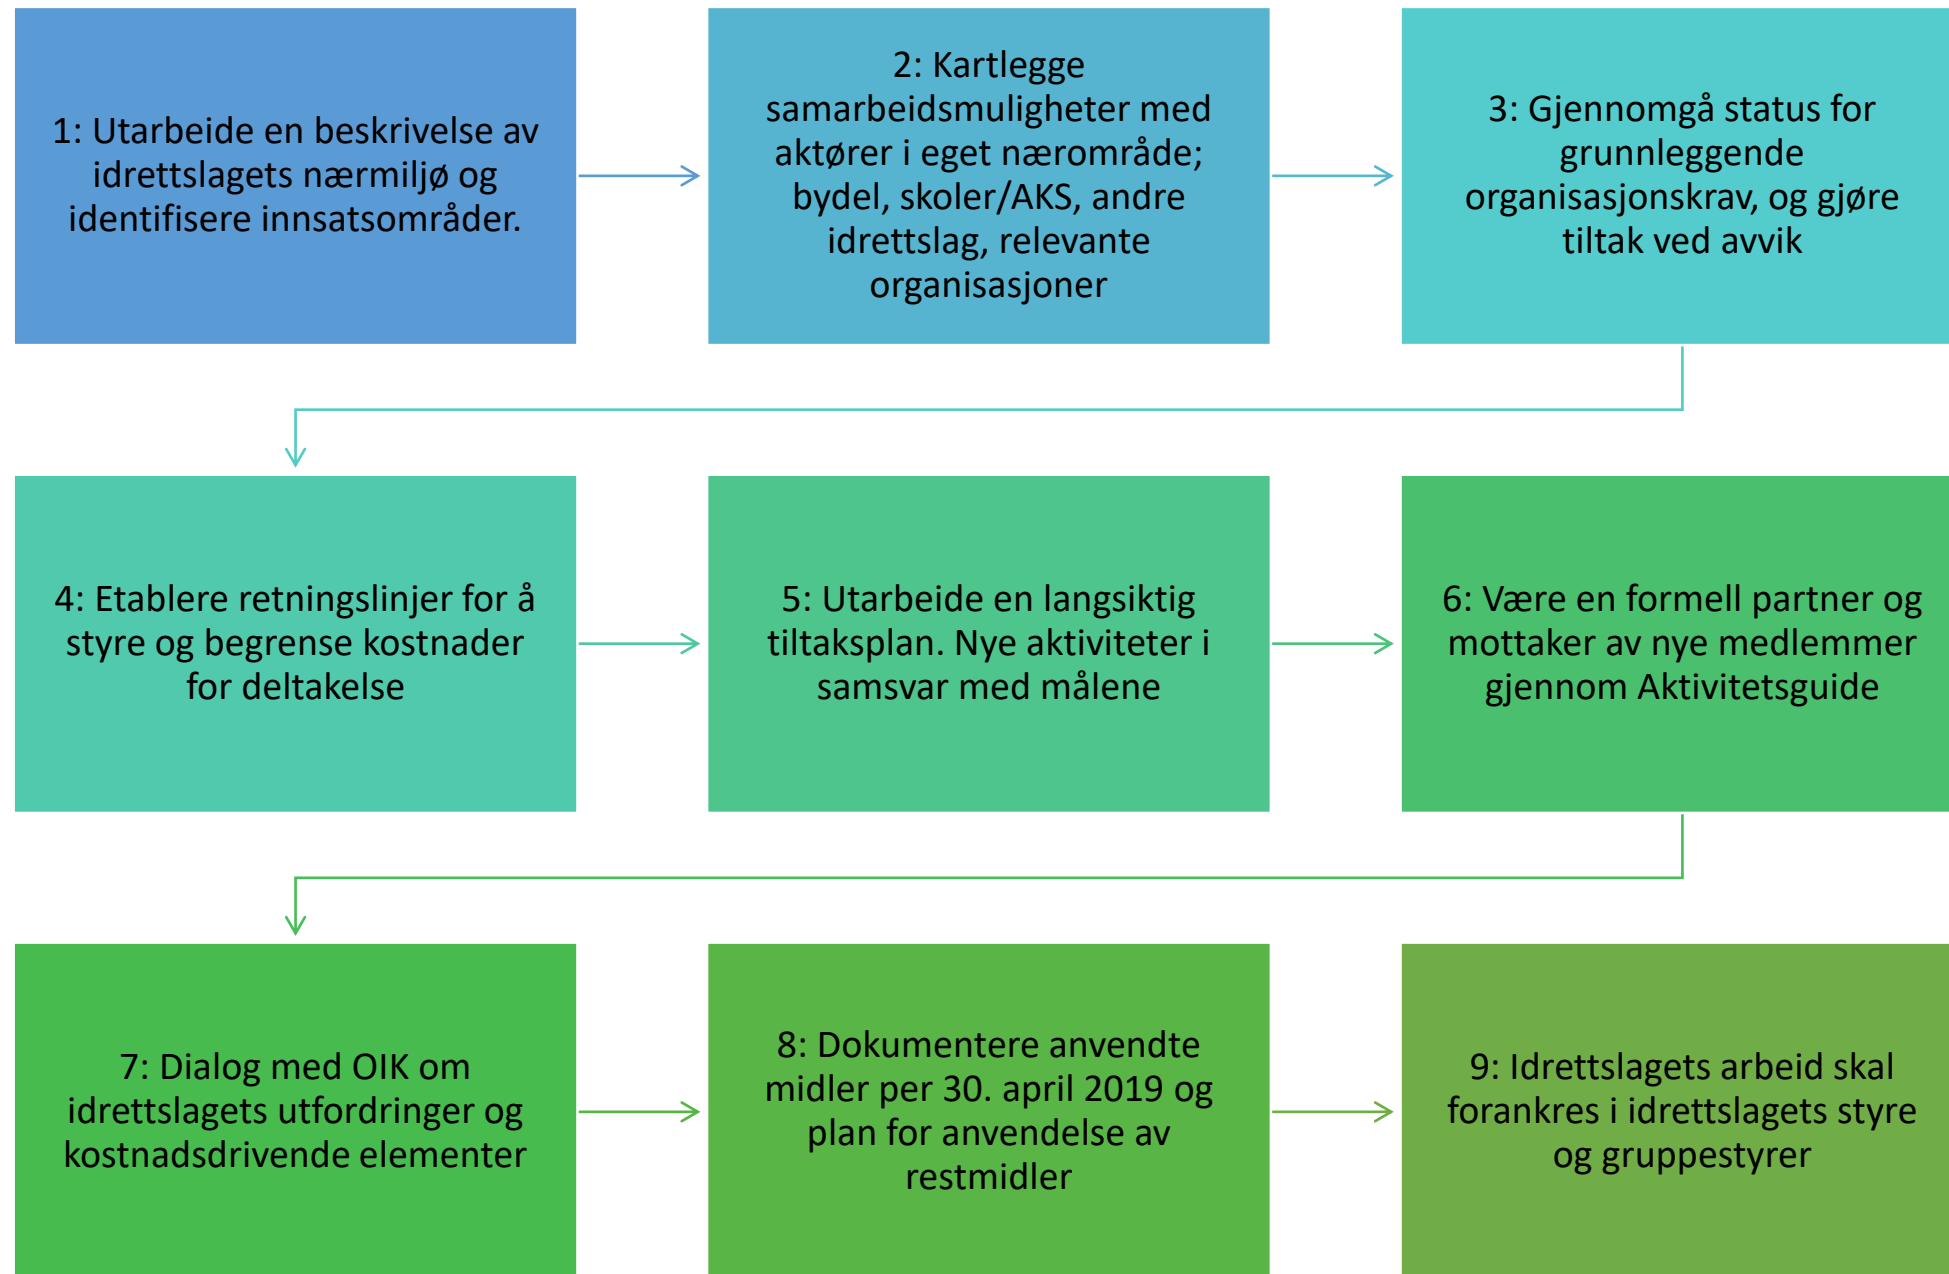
1: Utarbeide en beskrivelse av idrettslagets nærmiljø og identifisere innsatsområder.

2: Kartlegge samarbeidsmuligheter med aktører i eget nærområde; bydel, skoler/AKS, andre idrettslag, relevante organisasjoner

3: Gjennomgå status for grunnleggende organisasjonskrav, og gjøre tiltak ved avvik

4: Etablere retningslinjer for å styre og begrense kostnader for deltakelse

5: Utarbeide en langsiktig tiltaksplan. Nye aktiviteter i samsvar med målene

6: Være en formell partner og mottaker av nye medlemmer gjennom Aktivitetsguide

7: Dialog med OIK om idrettslagets utfordringer og kostnadsdrivende elementer

8: Dokumentere anvendte midler per 30. april 2019 og plan for anvendelse av restmidler

9: Idrettslagets arbeid skal forankres i idrettslagets styre og gruppestyrer